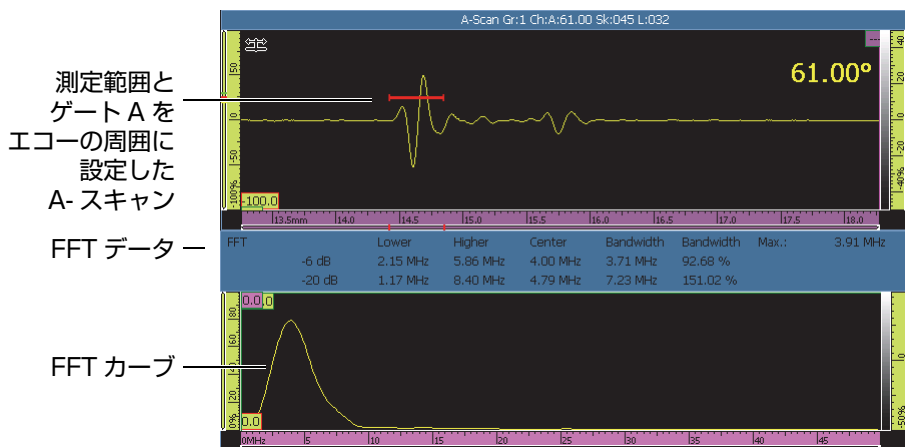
測定範囲とゲート A をエコーの周囲に設定した A- スキャン

FFT データー

FFT カーブ

A-Scan Gr:1 Ch:A:61.00 Sk:045 L:032

61.00º

50
0
-50
-100%
-100.0

40
20
0
-20
-40%

13.5mm 14.0 14.5 15.0 15.5 16.0 16.5 17.0 17.5 18.0

| FFT | Lower | Higher | Center | Bandwidth | Bandwidth | Max.: | 3.91 MHz |
|---|---|---|---|---|---|---|---|
| -6 dB | 2.15 MHz | 5.86 MHz | 4.00 MHz | 3.71 MHz | 92.68 % | | |
| -20 dB | 1.17 MHz | 8.40 MHz | 4.79 MHz | 7.23 MHz | 151.02 % | | |

0.0
80
60
40
20
0%
0.0

-50%

0MHz 5 10 15 20 25 30 35 40 45